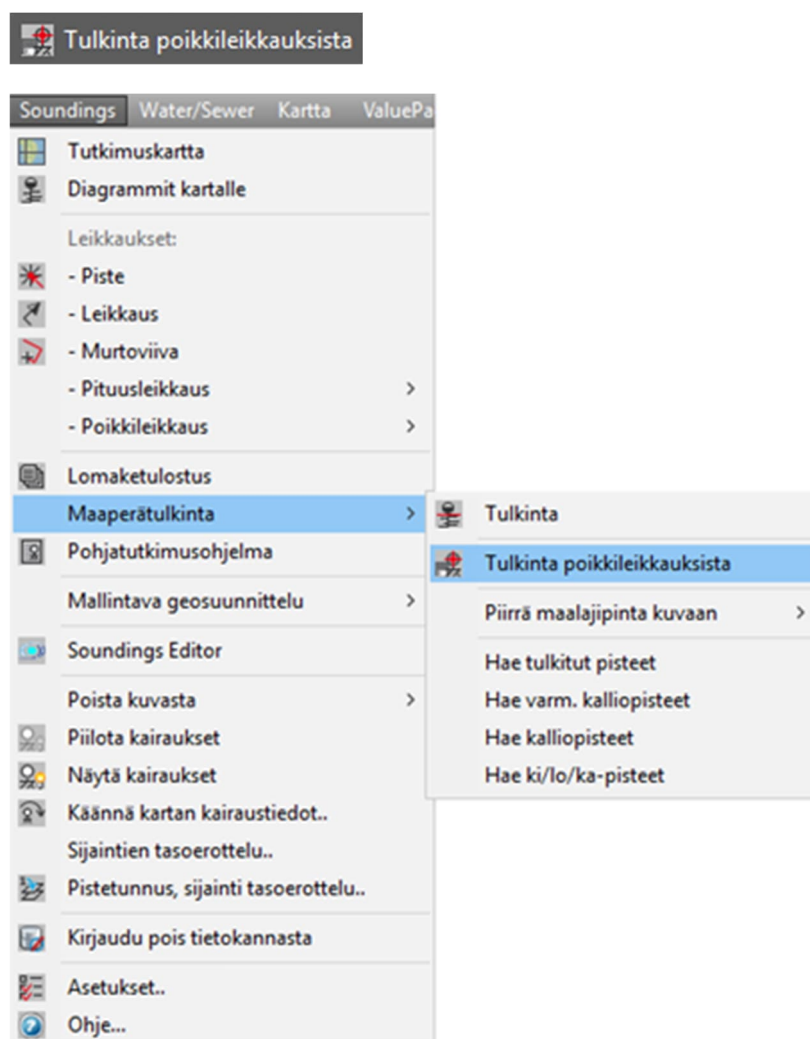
Tulkinta poikkileikkauksista

Soundings Water/Sewer Kartta ValuePa

Tutkimuskartta
Diagrammit kartalle
Leikkaukset:
- Piste
- Leikkaus
- Murtoviiva
- Pituusleikkaus >
- Poikkileikkaus >
Lomaketulostus
Maaperätulkinta >
Pohjatutkimusohjelma
Mallintava geosuunnittelu >
Soundings Editor
Poista kuvasta >
Piilota kairaukset
Näytä kairaukset
Käännä kartan kairaustiedot..
Sijaintien tasoerottelu..
Pistetunnus, sijainti tasoerottelu..
Kirjaudu pois tietokannasta
Asetukset..
Ohje...

Tulkinta
Tulkinta poikkileikkauksista
Piirrä maalajipinta kuvaan >
Hae tulkitut pisteet
Hae varm. kalliopisteet
Hae kalliopisteet
Hae ki/lo/ka-pisteet